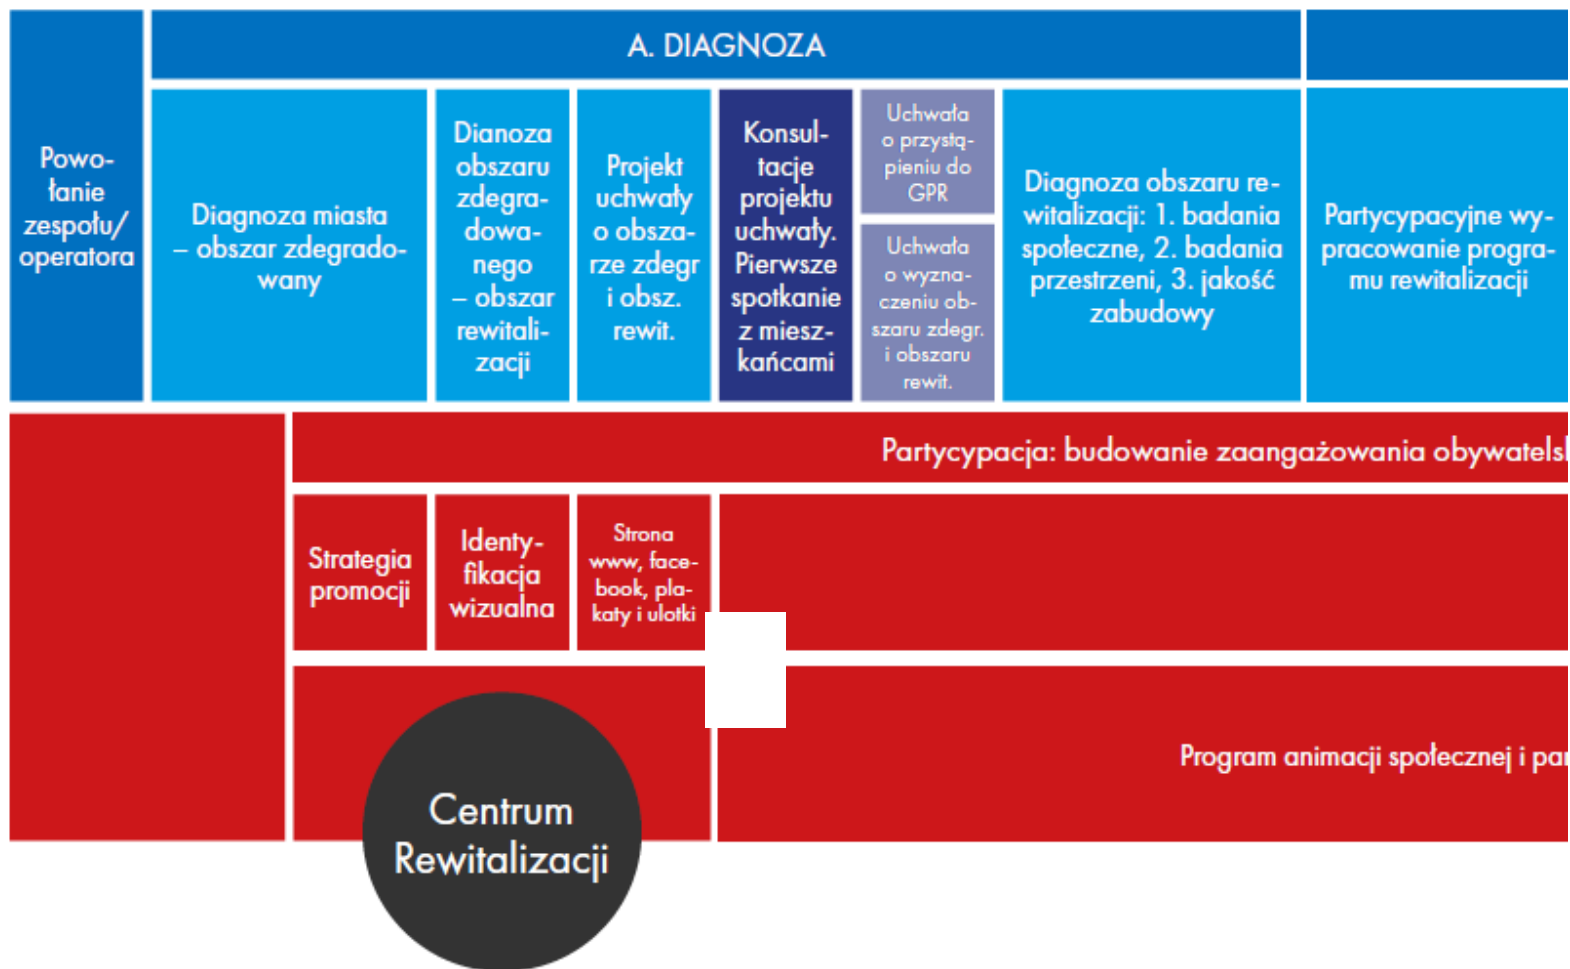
A. DIAGNOZA

Powołanie zespołu/ operatora

Diagnoza miasta – obszar zdegradowany

Dianoza obszaru zdegradowanego – obszar rewitalizacji

Projekt uchwały o obszarze zdegr i obsz. rewit.

Konsultacje projektu uchwały. Pierwsze spotkanie z mieszkańcami

Uchwała o przystąpieniu do GPR

Uchwała o wyznaczeniu obszaru zdegr. i obszaru rewit.

Diagnoza obszaru rewitalizacji: 1. badania społeczne, 2. badania przestrzeni, 3. jakość zabudowy

Partycypacyjne wypracowanie programu rewitalizacji

Partycypacja: budowanie zaangażowania obywatels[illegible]

Strategia promocji

Identyfikacja wizualna

Strona www, facebook, plakaty i ulotki

Program animacji społecznej i pa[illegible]

Centrum Rewitalizacji